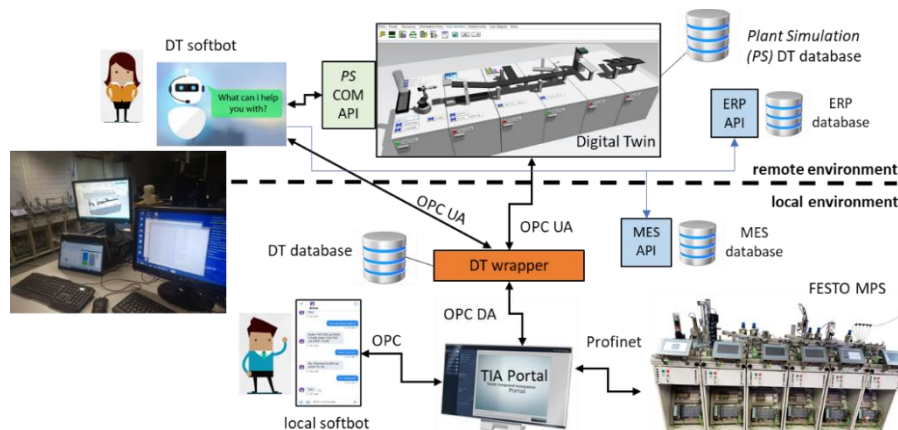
DT softbot

What can i help you with?

PS COM API

Digital Twin

Plant Simulation (PS) DT database

ERP API

ERP database

remote environment

local environment

OPC UA

OPC UA

MES API

MES database

DT database

DT wrapper

OPC DA

FESTO MPS

OPC

Profinet

TIA Portal

local softbot